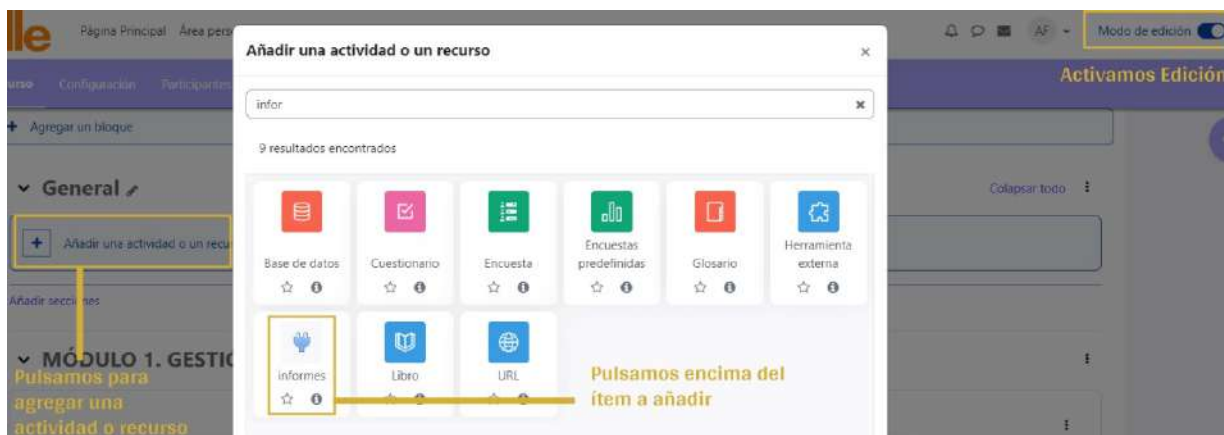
lle Página Principal Área pers

AF Modo de edición

urso Configuración Participantes

Activamos Edición

+ Agregar un bloque

General

+ Añadir una actividad o un recu

Añadir secciones

MÓDULO 1. GESTIO

Pulsamos para agregar una actividad o recurso

Colapsar todo

Añadir una actividad o un recurso

infor

9 resultados encontrados

Base de datos

Cuestionario

Encuesta

Encuestas predefinidas

Glosario

Herramienta externa

informes

Libro

URL

Pulsamos encima del ítem a añadir